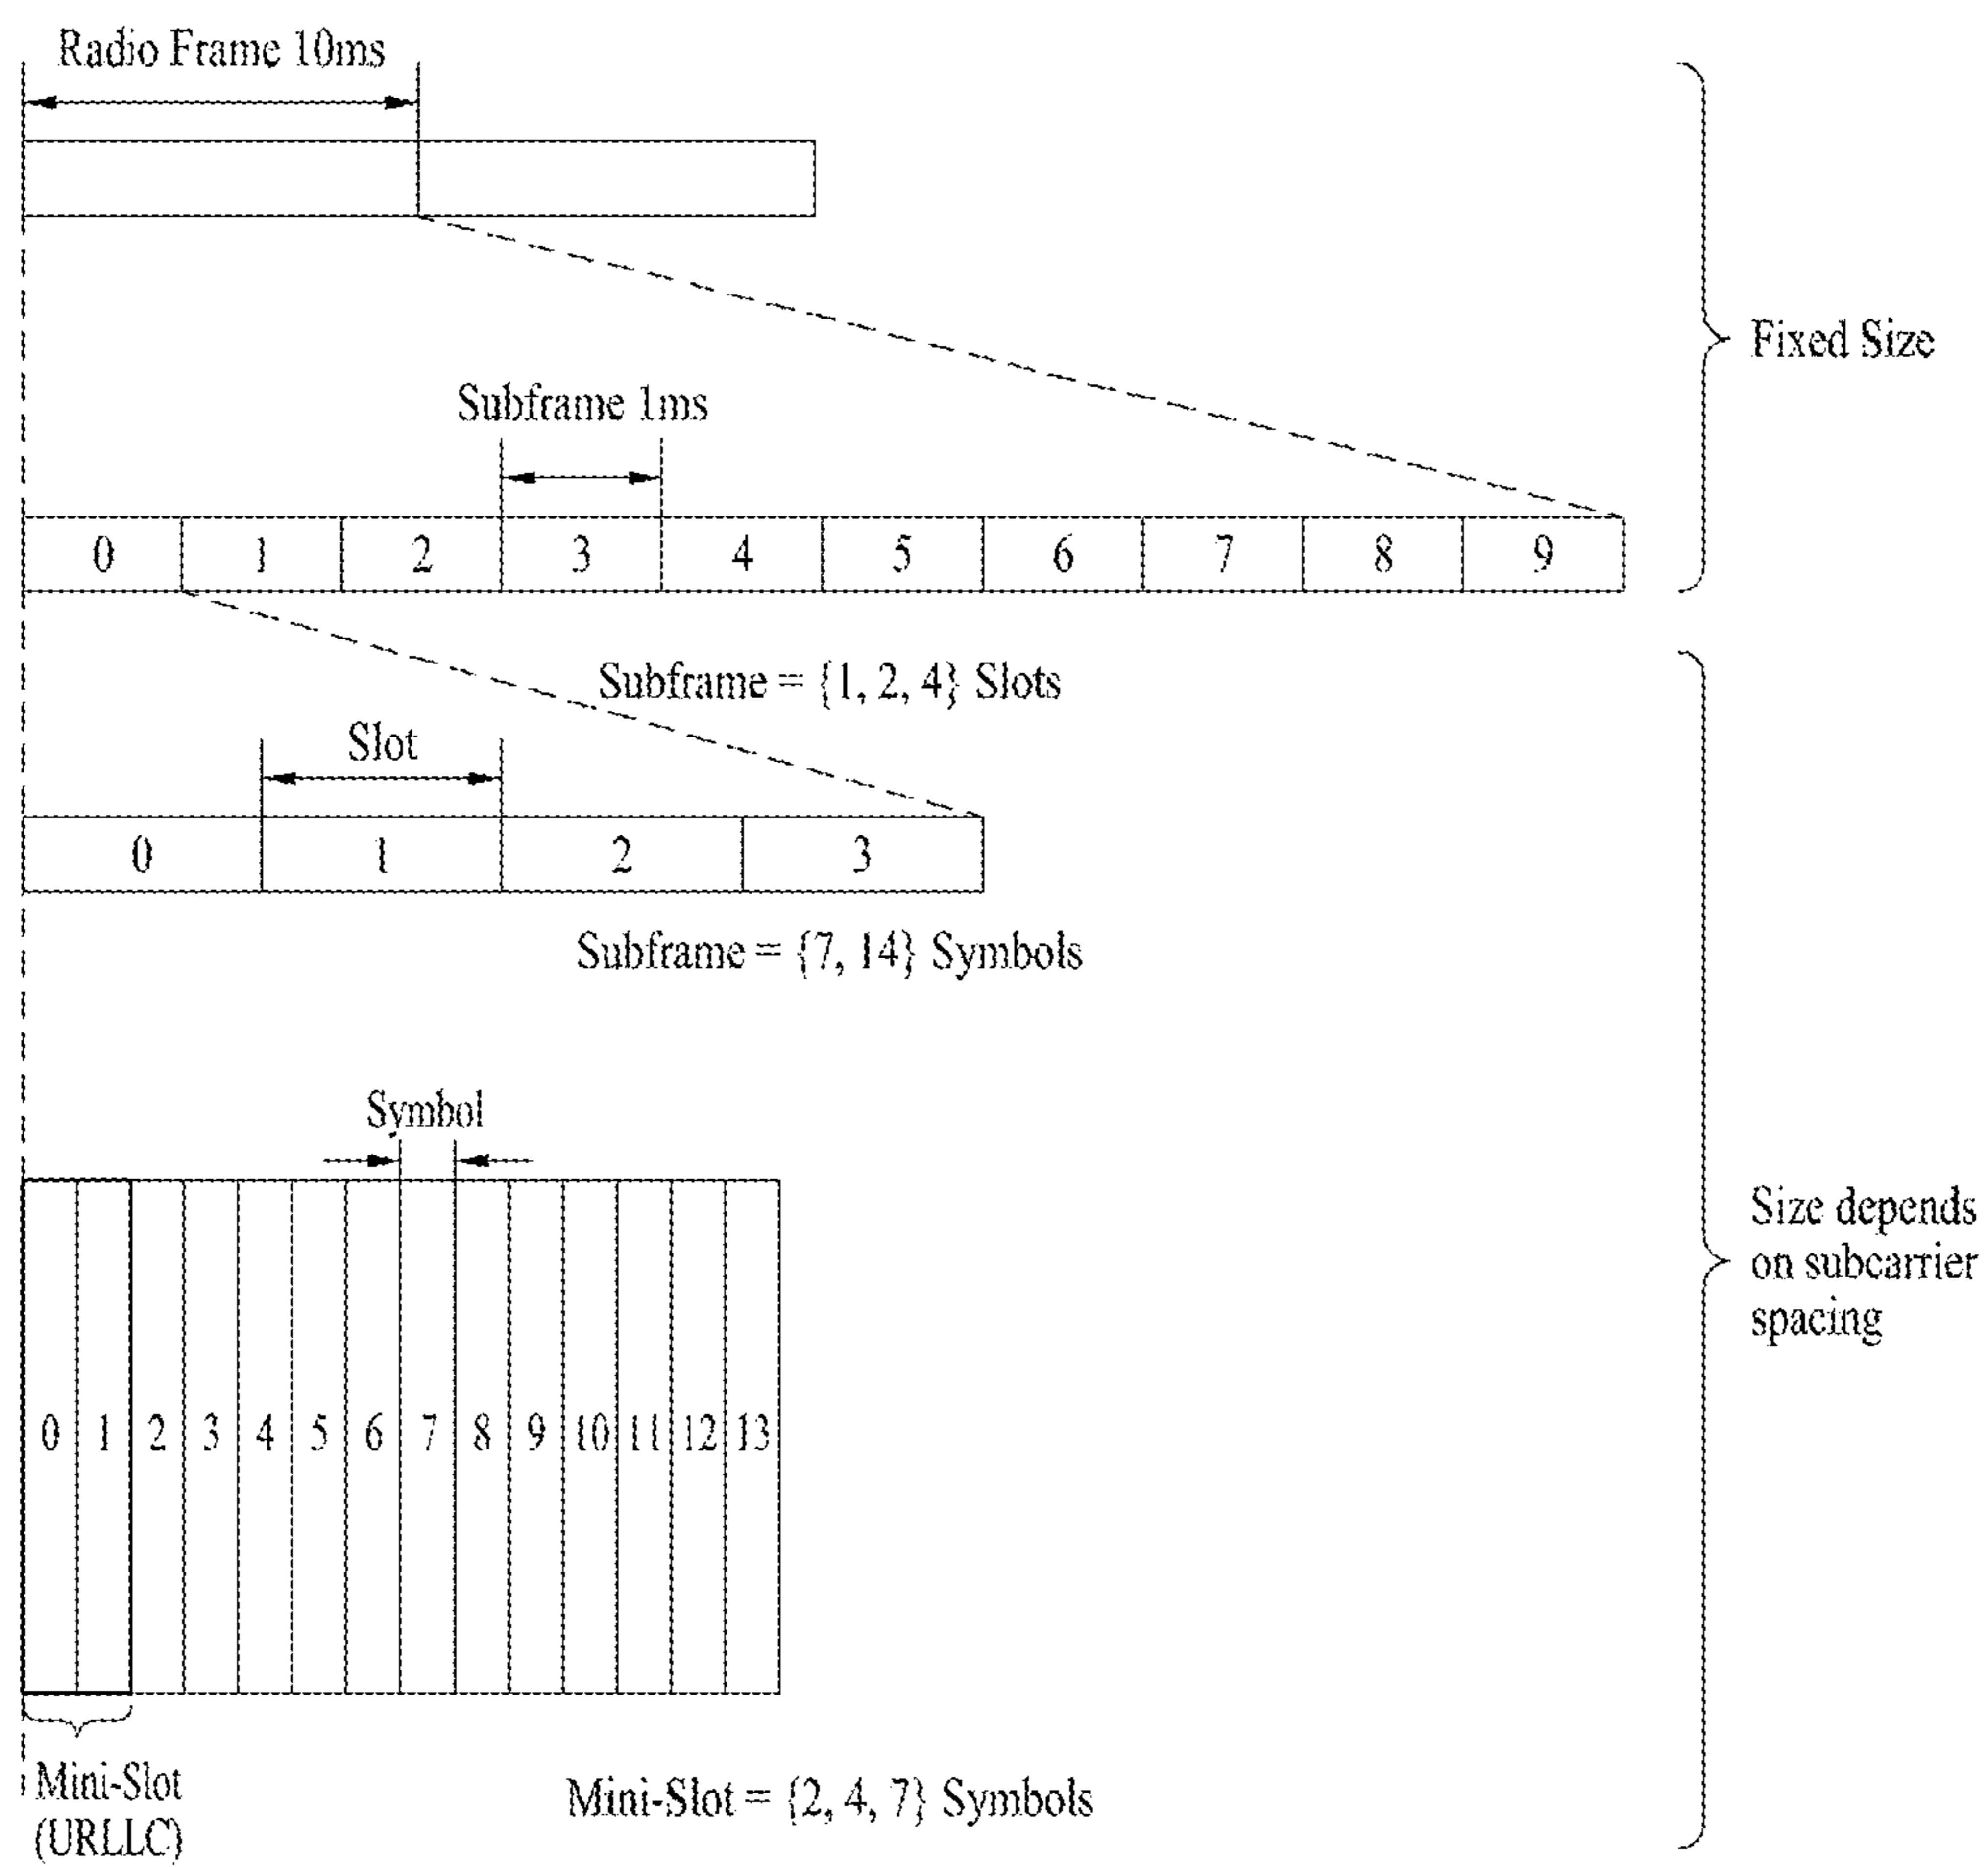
Radio Frame 10ms

Fixed Size

Subframe 1ms

0 1 2 3 4 5 6 7 8 9

Subframe = {1, 2, 4} Slots

Slot

0 1 2 3

Subframe = {7, 14} Symbols

Symbol

0 1 2 3 4 5 6 7 8 9 10 11 12 13

Size depends on subcarrier spacing

Mini-Slot (URLLC)

Mini-Slot = {2, 4, 7} Symbols